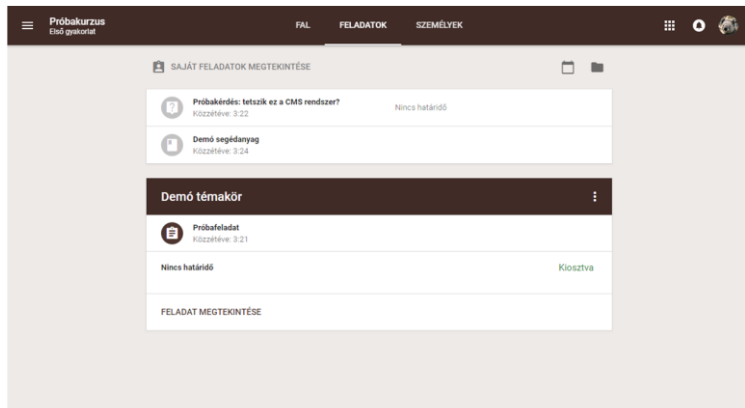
Próbakurzus
Első gyakorlat

FAL FELADATOK SZEMÉLYEK

SAJÁT FELADATOK MEGTEKINTÉSE

Próbakérdés: tetszik ez a CMS rendszer?
Közzétéve: 3:22
Nincs határidő

Demó segédanyag
Közzétéve: 3:24

Demó témakör

Próbafeladat
Közzétéve: 3:21

Nincs határidő
Kiosztva

FELADAT MEGTEKINTÉSE